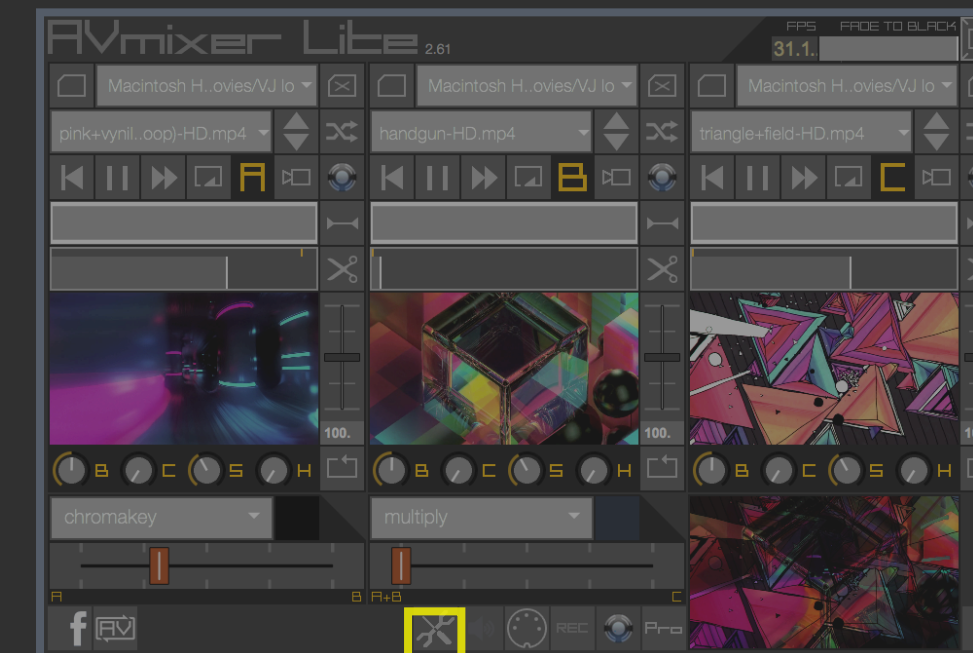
AVmixer Lite 2.61

FPS
31.1.
FADE TO BLACK

Macintosh H..ovies/VJ lo
pink+vynil..oop)-HD.mp4
A

Macintosh H..ovies/VJ lo
handgun-HD.mp4
B

Macintosh H..ovies/VJ lo
triangle+field-HD.mp4
C

100.
100.

B C S H
B C S H
B C S H

chromakey
multiply

A
B
A+B
C

f
AV
REC
Pro